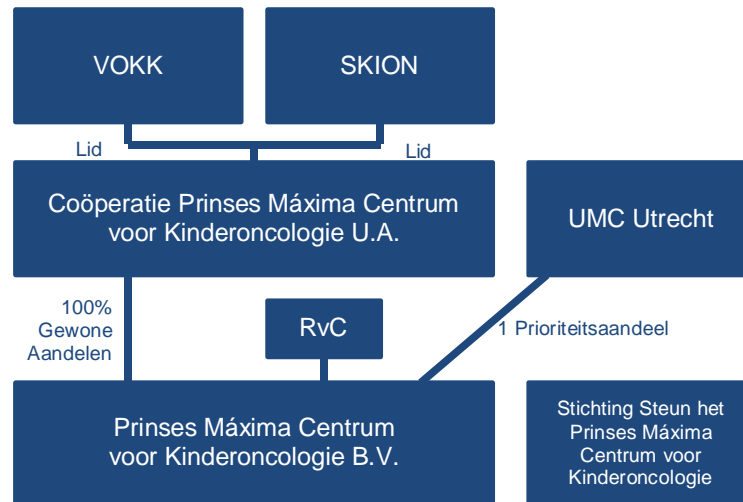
VOKK

SKION

Lid

Lid

Coöperatie Prinses Máxima Centrum voor Kinderoncologie U.A.

UMC Utrecht

100% Gewone Aandelen

RvC

1 Prioriteitsaandeel

Prinses Máxima Centrum voor Kinderoncologie B.V.

Stichting Steun het Prinses Máxima Centrum voor Kinderoncologie